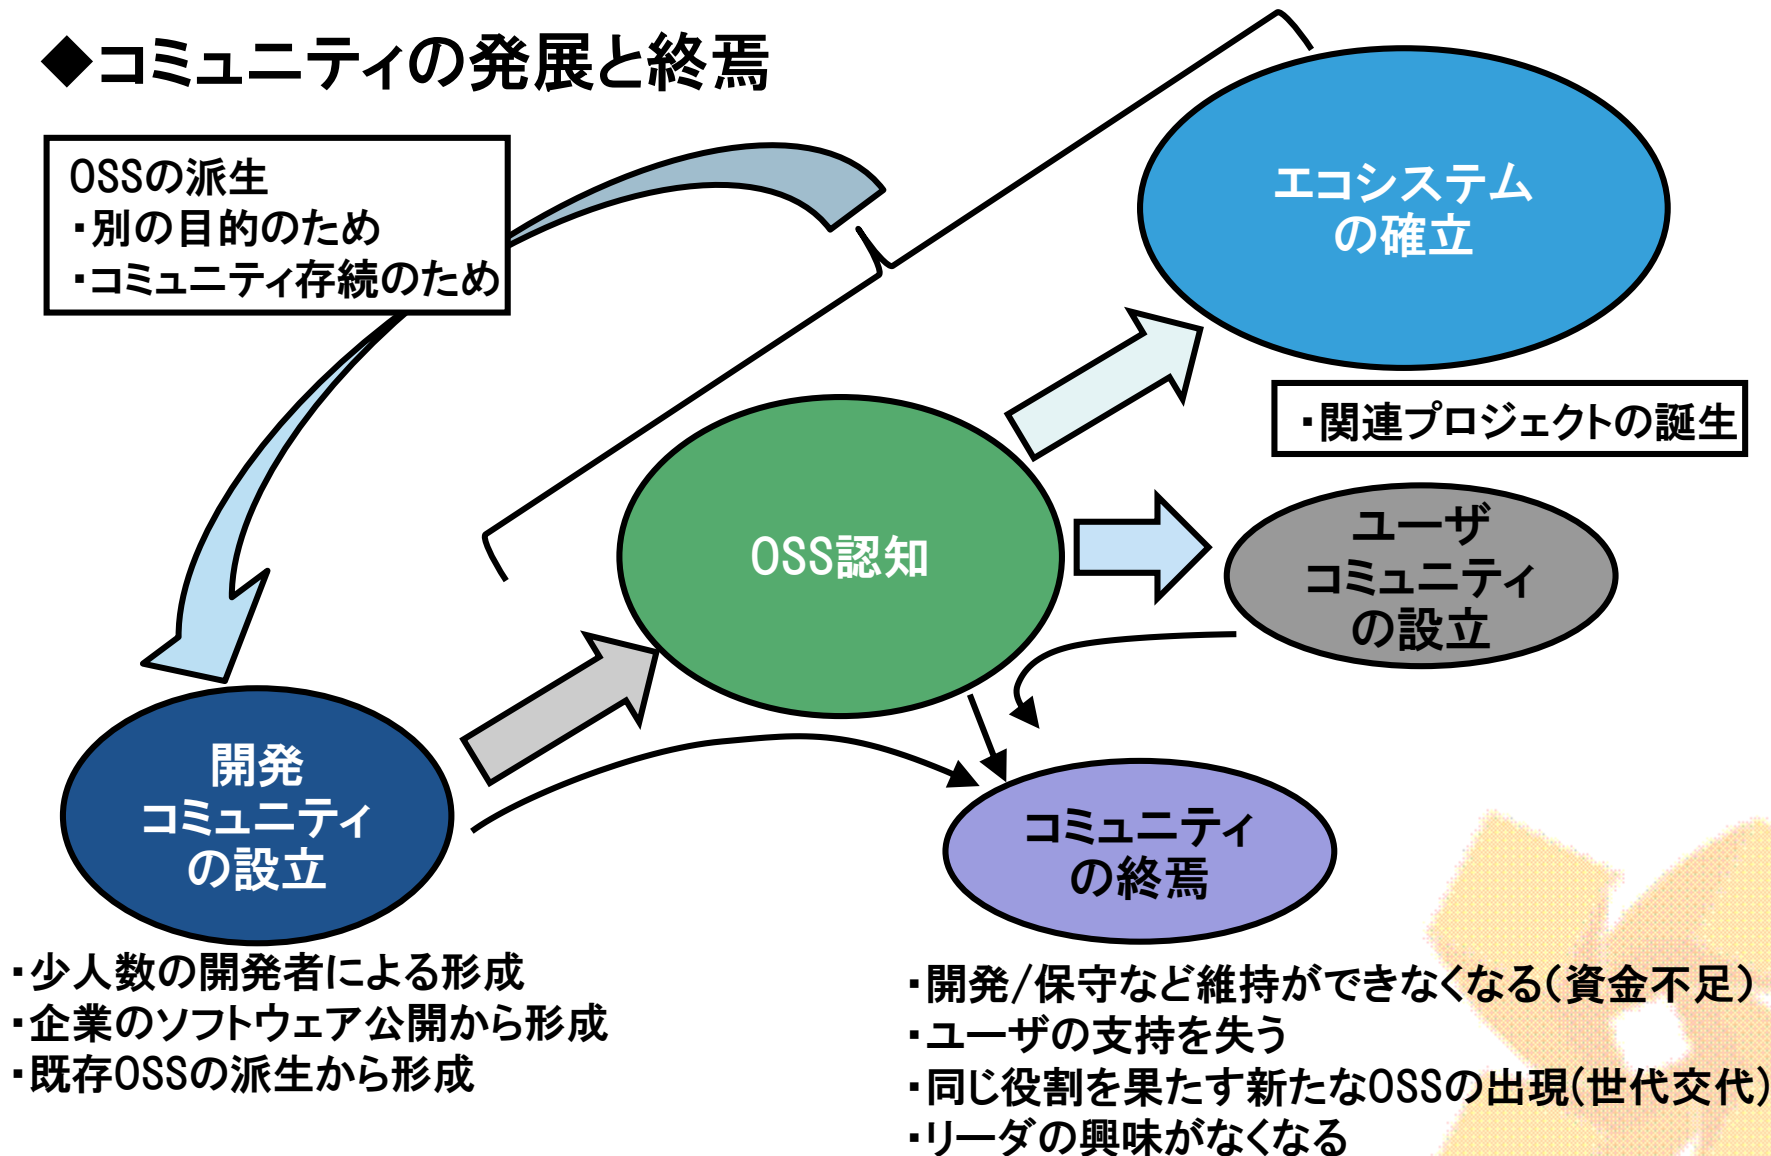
◆コミュニティの発展と終焉

OSSの派生
・別の目的のため
・コミュニティ存続のため

エコシステムの確立

・関連プロジェクトの誕生

OSS認知

ユーザコミュニティの設立

開発コミュニティの設立

コミュニティの終焉

・少人数の開発者による形成
・企業のソフトウェア公開から形成
・既存OSSの派生から形成

・開発/保守など維持ができなくなる(資金不足)
・ユーザの支持を失う
・同じ役割を果たす新たなOSSの出現(世代交代)
・リーダの興味がなくなる